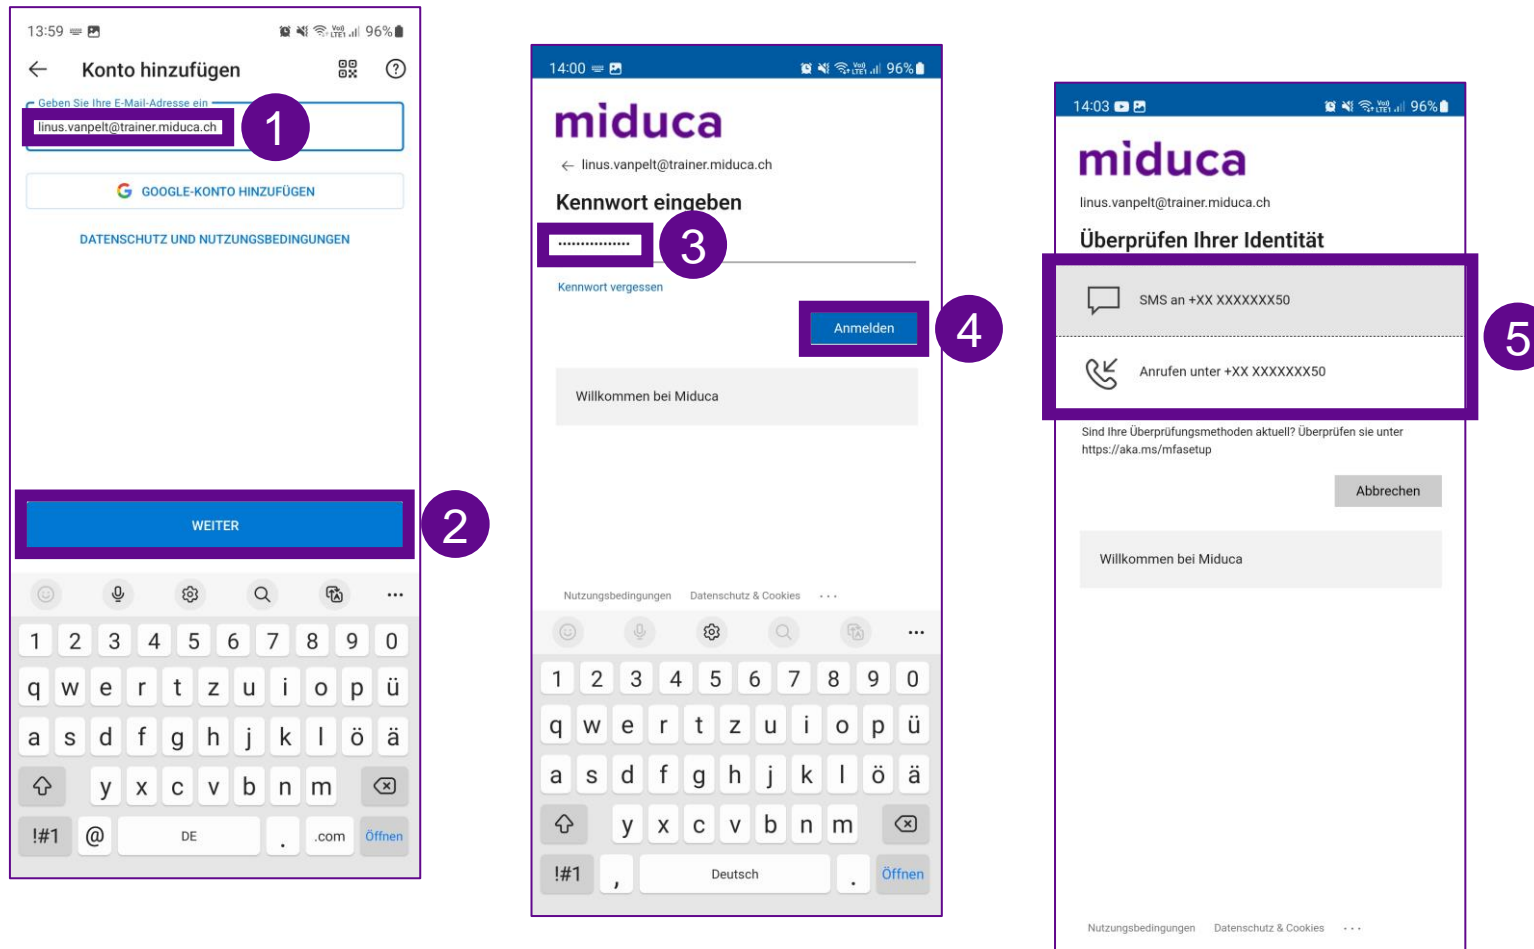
13:59 96%

Konto hinzufügen

Geben Sie Ihre E-Mail-Adresse ein

linus.vanpelt@trainer.miduca.ch

1

GOOGLE-KONTO HINZUFÜGEN

DATENSCHUTZ UND NUTZUNGSBEDINGUNGEN

WEITER

2

1 2 3 4 5 6 7 8 9 0
q w e r t z u i o p ü
a s d f g h j k l ö ä
y x c v b n m
!#1 @ DE . .com Öffnen

14:00 96%

miduca

linus.vanpelt@trainer.miduca.ch

Kennwort eingeben

•••••••••••••••

3

Kennwort vergessen

Anmelden

4

Willkommen bei Miduca

Nutzungsbedingungen Datenschutz & Cookies ...

1 2 3 4 5 6 7 8 9 0
q w e r t z u i o p ü
a s d f g h j k l ö ä
y x c v b n m
!#1 , Deutsch . Öffnen

14:03 96%

miduca

linus.vanpelt@trainer.miduca.ch

Überprüfen Ihrer Identität

SMS an +XX XXXXXXX50

Anrufen unter +XX XXXXXXX50

5

Sind Ihre Überprüfungsmethoden aktuell? Überprüfen sie unter https://aka.ms/mfasetup

Abbrechen

Willkommen bei Miduca

Nutzungsbedingungen Datenschutz & Cookies ...